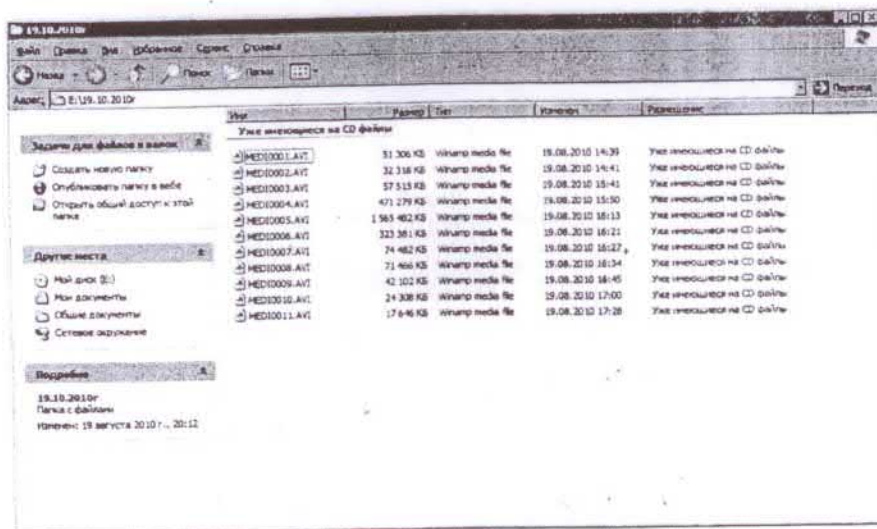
19.10.2010г

Файл Правка Вид Избранное Сервис Справка

Назад Поиск Папки

Адрес: E:\19.10.2010г

Переход

Задачи для файлов и папок

Создать новую папку

Опубликовать папку в вебе

Открыть общий доступ к этой папке

Другие места

Мой диск (E:)

Мои документы

Общие документы

Сетевое окружение

Подробно

19.10.2010г
Папка с файлами
Изменен: 19 августа 2010 г., 20:12

| Имя | Размер | Тип | Изменен | Размещение |
|---|---|---|---|---|
| Уже имеющиеся на CD файлы | | | | |
| MEDI0001.AVI | 51 306 КБ | Winamp media file | 19.08.2010 14:39 | Уже имеющиеся на CD файлы |
| MEDI0002.AVI | 32 316 КБ | Winamp media file | 19.08.2010 14:41 | Уже имеющиеся на CD файлы |
| MEDI0003.AVI | 57 515 КБ | Winamp media file | 19.08.2010 15:41 | Уже имеющиеся на CD файлы |
| MEDI0004.AVI | 471 279 КБ | Winamp media file | 19.08.2010 15:50 | Уже имеющиеся на CD файлы |
| MEDI0005.AVI | 1 565 482 КБ | Winamp media file | 19.08.2010 16:13 | Уже имеющиеся на CD файлы |
| MEDI0006.AVI | 323 381 КБ | Winamp media file | 19.08.2010 16:21 | Уже имеющиеся на CD файлы |
| MEDI0007.AVI | 74 482 КБ | Winamp media file | 19.08.2010 16:27 | Уже имеющиеся на CD файлы |
| MEDI0008.AVI | 71 466 КБ | Winamp media file | 19.08.2010 16:34 | Уже имеющиеся на CD файлы |
| MEDI0009.AVI | 42 102 КБ | Winamp media file | 19.08.2010 16:45 | Уже имеющиеся на CD файлы |
| MEDI0010.AVI | 24 308 КБ | Winamp media file | 19.08.2010 17:00 | Уже имеющиеся на CD файлы |
| MEDI0011.AVI | 17 646 КБ | Winamp media file | 19.08.2010 17:28 | Уже имеющиеся на CD файлы |